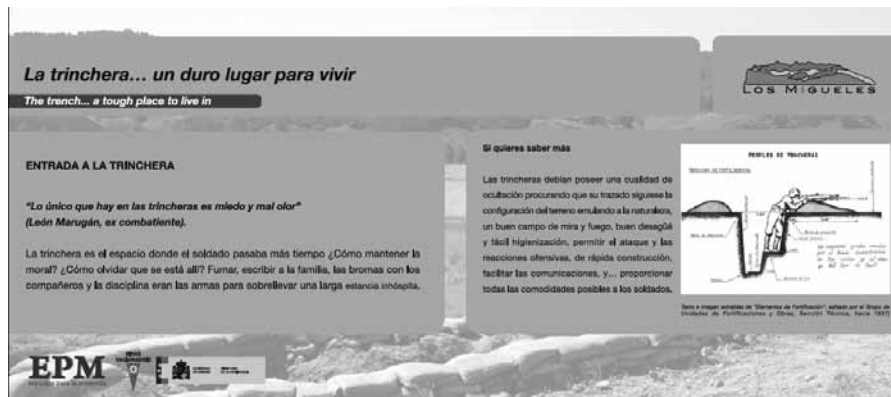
La trinchera... un duro lugar para vivir

The trench... a tough place to live in

LOS MIGUELES

ENTRADA A LA TRINCHERA

"Lo único que hay en las trincheras es miedo y mal olor" (León Marugán, ex combatiente).

La trinchera es el espacio donde el soldado pasaba más tiempo ¿Cómo mantener la moral? ¿Cómo olvidar que se está allí? Fumar, escribir a la familia, las bromas con los compañeros y la disciplina eran las armas para sobrellevar una larga estancia inhóspita.

Si quieres saber más

Las trincheras debían poseer una cualidad de ocultación procurando que su trazado siguiese la configuración del terreno emulando a la naturaleza, un buen campo de mira y fuego, buen desagüe y fácil higienización, permitir el ataque y las reacciones ofensivas, de rápida construcción, facilitar las comunicaciones, y... proporcionar todas las comodidades posibles a los soldados.

PERFILES DE TRINCHERAS

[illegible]

Texto e imagen extraídos de "Elementos de Fortificación", editado por el Grupo de Unidades de Fortificaciones y Obras, Sección Técnica, fecha 1937

EPM

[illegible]